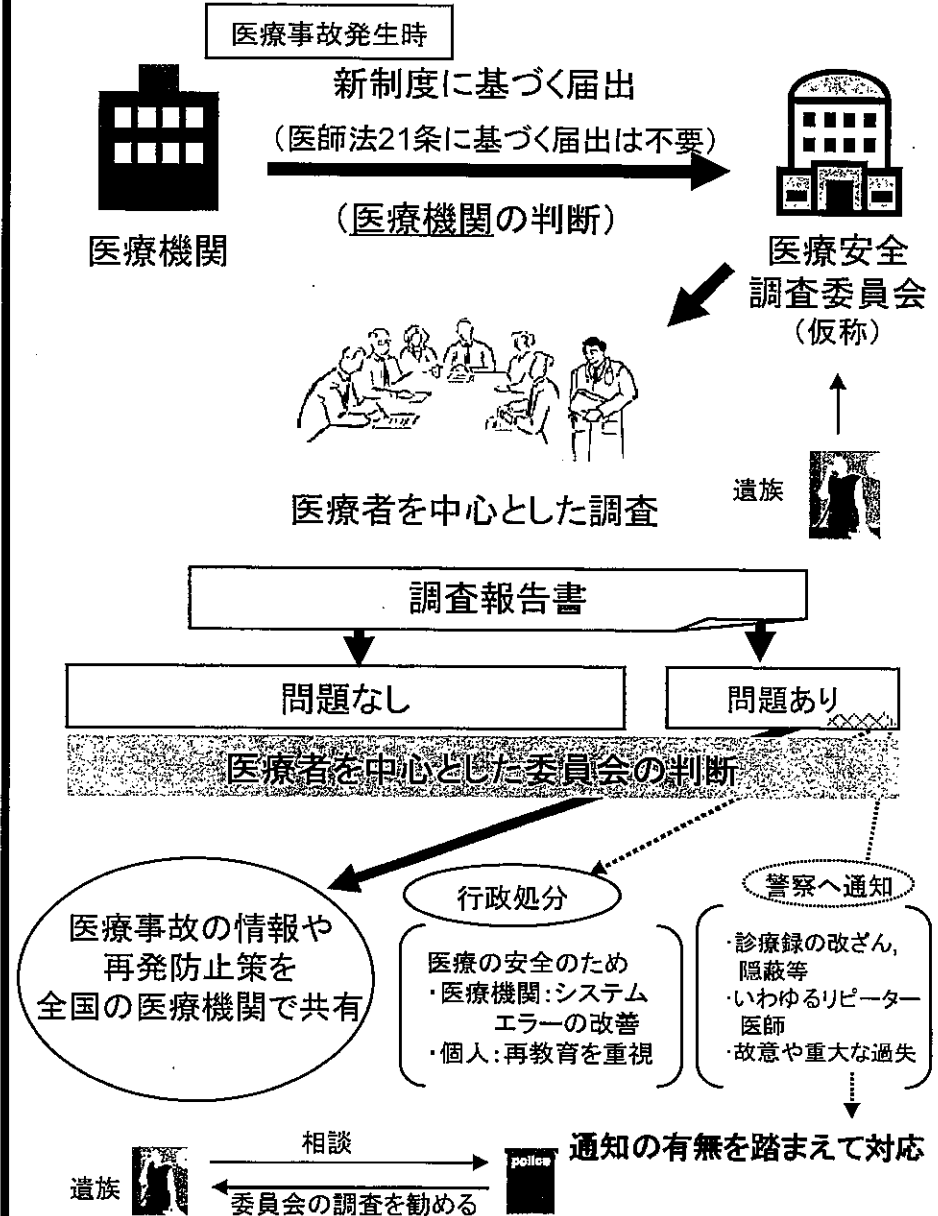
医療事故発生時

新制度に基づく届出

（医師法21条に基づく届出は不要）

（医療機関の判断）

医療機関

医療安全
調査委員会
（仮称）

遺族

医療者を中心とした調査

調査報告書

問題なし

問題あり

医療者を中心とした委員会の判断

行政処分

警察へ通知

医療事故の情報や
再発防止策を
全国の医療機関で共有

医療の安全のため
・医療機関：システムエラーの改善
・個人：再教育を重視

・診療録の改ざん，隠蔽等
・いわゆるリピーター医師
・故意や重大な過失

遺族

相談

委員会の調査を勧める

police

通知の有無を踏まえて対応